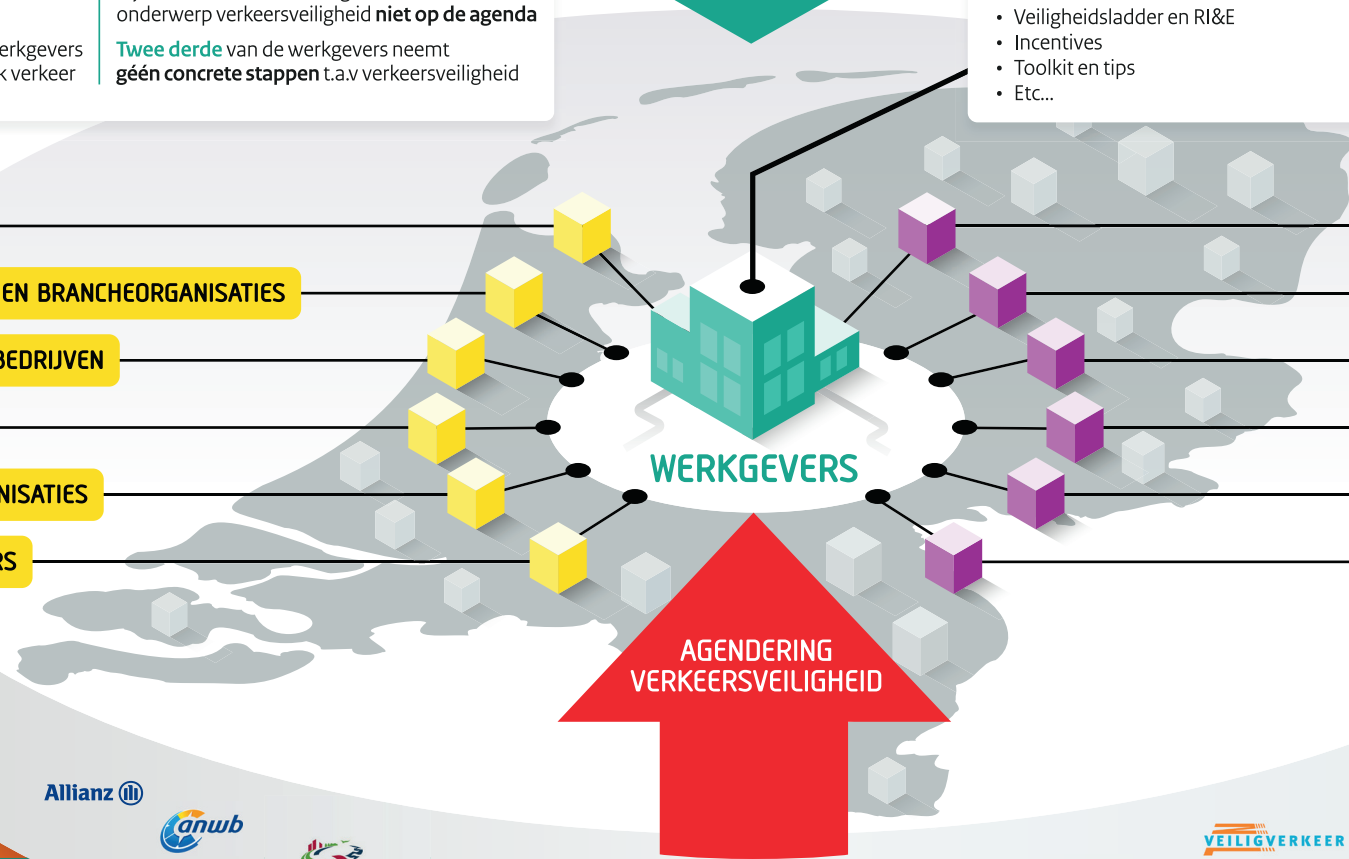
onderwerp verkeersveiligheid **niet op de agenda**

erkgevers
k verkeer

**Twee derde** van de werkgevers neemt **géén concrete stappen** t.a.v verkeersveiligheid

• Veiligheidsladder en RI&E
• Incentives
• Toolkit en tips
• Etc...

EN BRANCHEORGANISATIES

BEDRIJVEN

NISATIES

RS

WERKGEVERS

AGENDERING VERKEERSVEILIGHEID

Allianz

anwb

VEILIGVERKEER